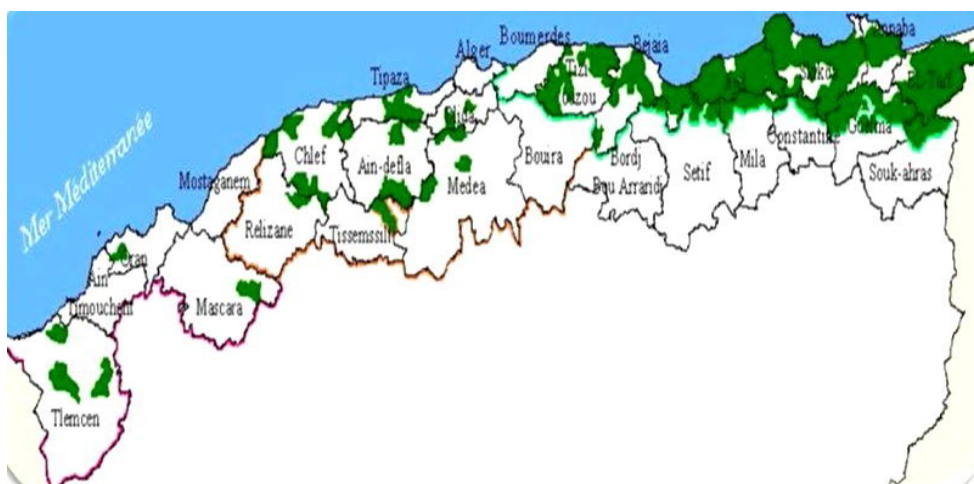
Mer Méditerranée
Alger
Boumerdes
Bejaia
Annaba
Tipaza
Tizi Ouzou
Blida
Skikda
El Tarf
Chlef
Ain-defla
Medea
Bouira
Bordj Bou Arrandj
Setif
Mila
Constantine
Guelma
Souk-ahras
Mostaganem
Relizane
Tissemssilt
Oran
Ain Timouchent
Mascara
Tlemcen